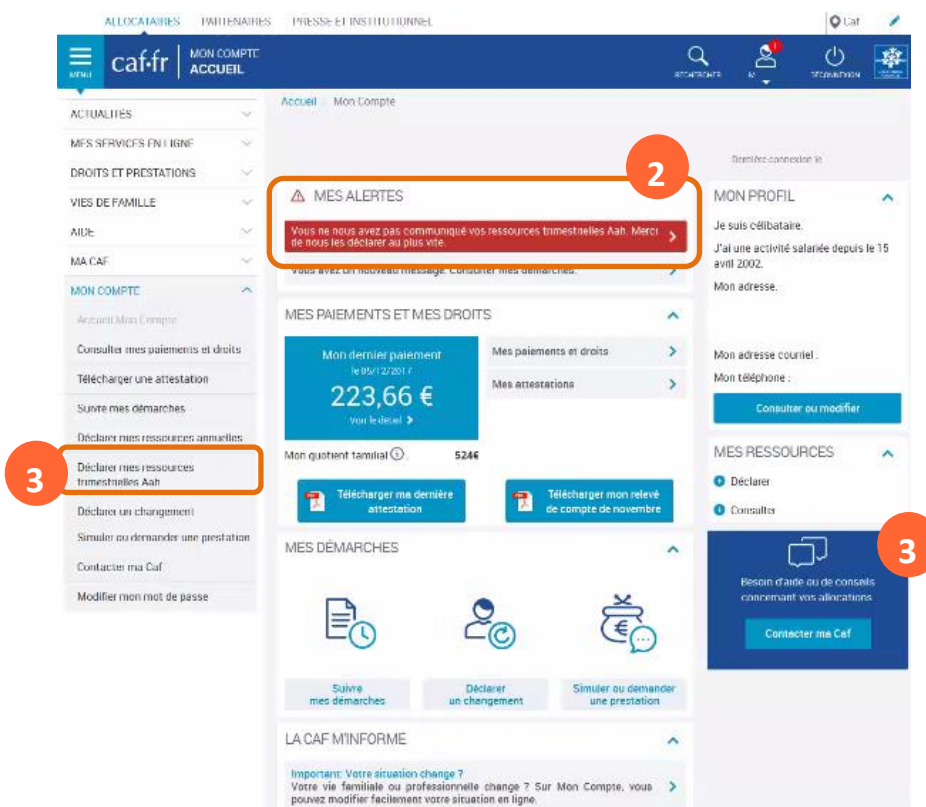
ALLOCATAIRES PARTENAIRES PRESSE ET INSTITUTIONNEL

Caf

MENU caf·fr MON COMPTE ACCUEIL

RECHERCHER M. DÉCONNEXION

ACTUALITÉS
MES SERVICES EN LIGNE
DROITS ET PRESTATIONS
VIES DE FAMILLE
AIDE
MA CAF
MON COMPTE
Accueil Mon Compte
Consulter mes paiements et droits
Télécharger une attestation
Suivre mes démarches
Déclarer mes ressources annuelles
Déclarer mes ressources trimestrielles Aah
Déclarer un changement
Simuler ou demander une prestation
Contacter ma Caf
Modifier mon mot de passe

3

Accueil > Mon Compte

2

MES ALERTES
Vous ne nous avez pas communiqué vos ressources trimestrielles Aah. Merci de nous les déclarer au plus vite.
Vous avez un nouveau message. Consulter mes démarches.

MES PAIEMENTS ET MES DROITS
Mon dernier paiement
le 05/12/2017
223,66 €
Voir le détail
Mes paiements et droits
Mes attestations
Mon quotient familial 5246
Télécharger ma dernière attestation
Télécharger mon relevé de compte de novembre

MES DÉMARCHES
Suivre mes démarches
Déclarer un changement
Simuler ou demander une prestation

LA CAF M'INFORME
Important: Votre situation change ?
Votre vie familiale ou professionnelle change ? Sur Mon Compte, vous pouvez modifier facilement votre situation en ligne.

Dernière connexion le

MON PROFIL
Je suis célibataire.
J'ai une activité salariée depuis le 15 avril 2002.
Mon adresse.
Mon adresse courriel :
Mon téléphone :
Consulter ou modifier

MES RESSOURCES
Déclarer
Consulter

3

Besoin d'aide ou de conseils concernant vos allocations
Contacter ma Caf